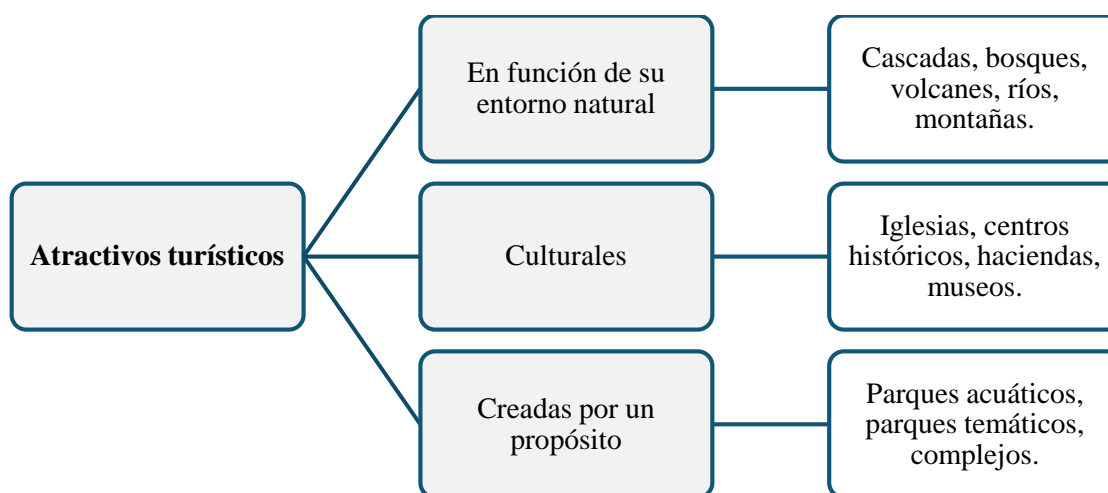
Atractivos turísticos

En función de su entorno natural

Cascadas, bosques, volcanes, ríos, montañas.

Culturales

Iglesias, centros históricos, haciendas, museos.

Creadas por un propósito

Parques acuáticos, parques temáticos, complejos.